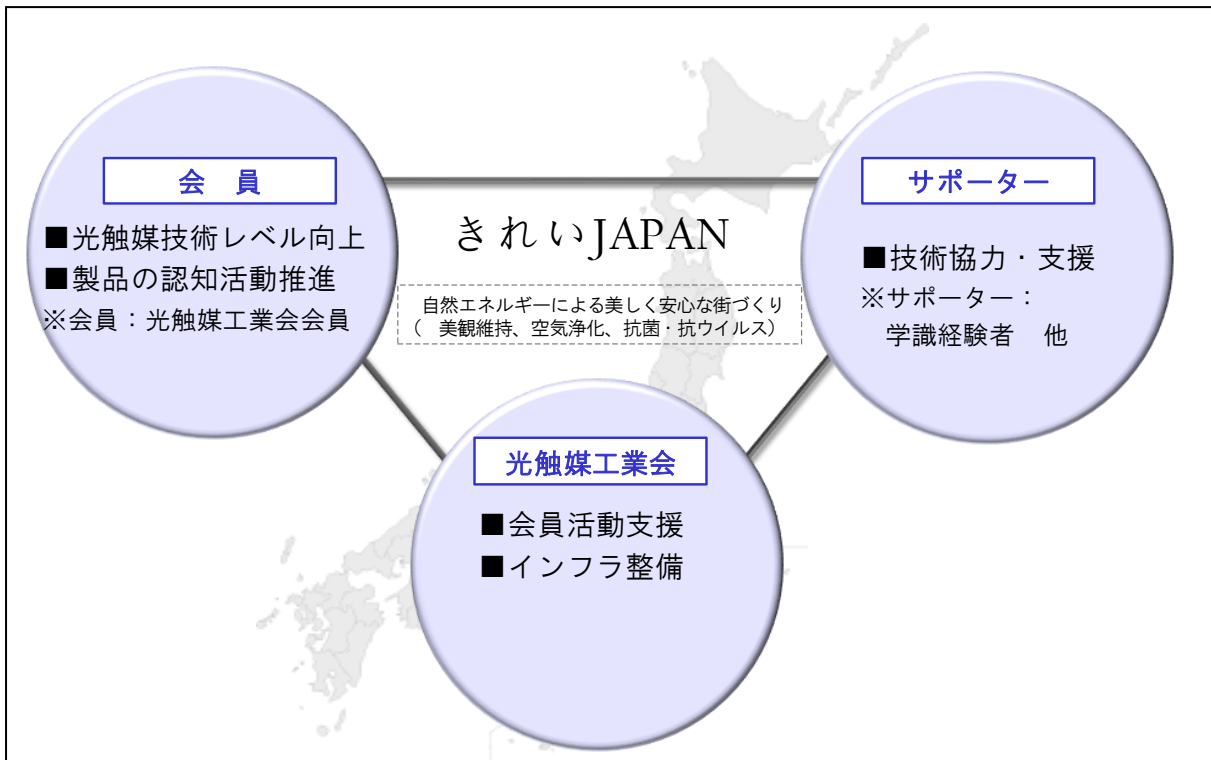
会　員

■光触媒技術レベル向上
■製品の認知活動推進
※会員：光触媒工業会会員

きれいJAPAN

自然エネルギーによる美しく安心な街づくり
（　美観維持、空気浄化、抗菌・抗ウイルス）

サポーター

■技術協力・支援
※サポーター：
学識経験者　他

光触媒工業会

■会員活動支援
■インフラ整備